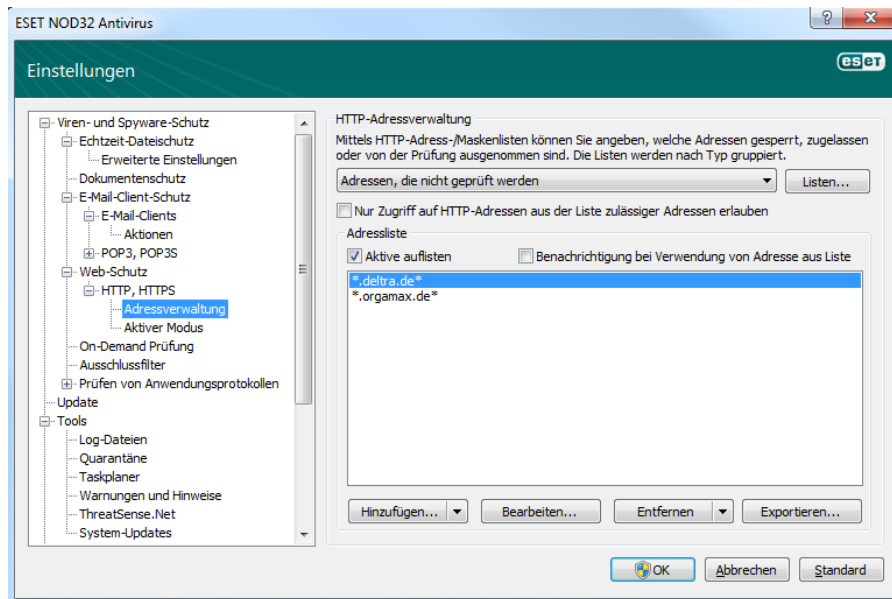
ESET NOD32 Antivirus

?
X

Einstellungen

eset

Viren- und Spyware-Schutz
Echtzeit-Dateischutz
Erweiterte Einstellungen
Dokumentenschutz
E-Mail-Client-Schutz
E-Mail-Clients
Aktionen
POP3, POP3S
Web-Schutz
HTTP, HTTPS
Adressverwaltung
Aktiver Modus
On-Demand Prüfung
Ausschlussfilter
Prüfen von Anwendungsprotokollen
Update
Tools
Log-Dateien
Quarantäne
Taskplaner
Warnungen und Hinweise
ThreatSense.Net
System-Updates

HTTP-Adressverwaltung

Mittels HTTP-Adress-/Maskenlisten können Sie angeben, welche Adressen gesperrt, zugelassen oder von der Prüfung ausgenommen sind. Die Listen werden nach Typ gruppiert.

Adressen, die nicht geprüft werden

Listen...

Nur Zugriff auf HTTP-Adressen aus der Liste zulässiger Adressen erlauben

Adressliste

Aktive auflisten

Benachrichtigung bei Verwendung von Adresse aus Liste

*.deltra.de*
*.orgamax.de*

Hinzufügen...

Bearbeiten...

Entfernen

Exportieren...

OK

Abbrechen

Standard